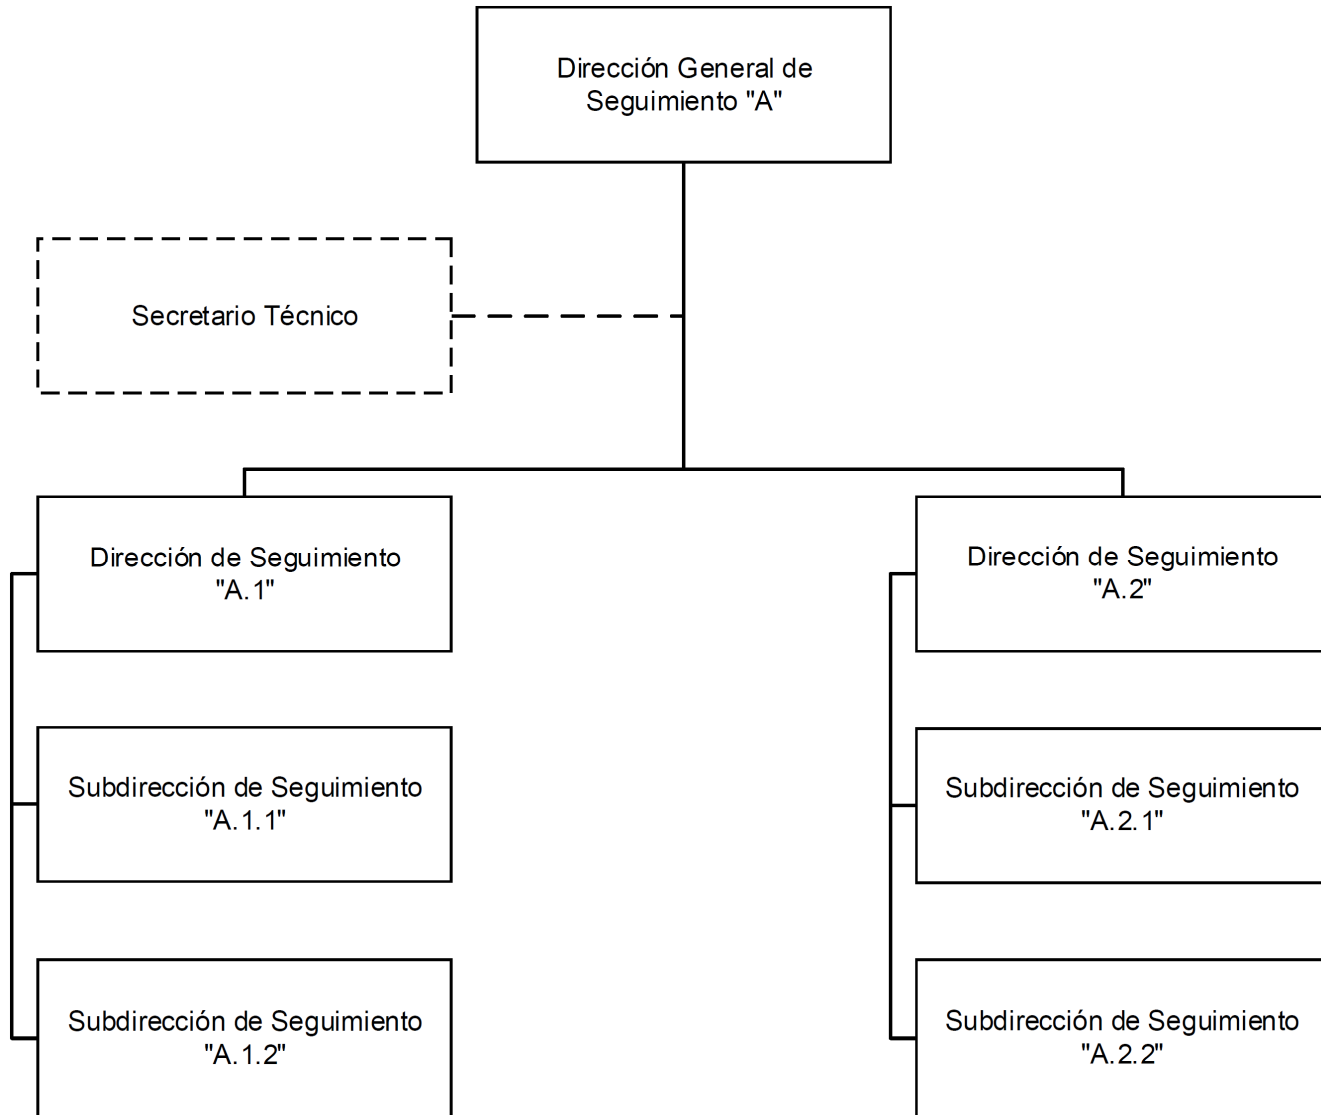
Dirección General de Seguimiento "A"

Secretario Técnico

Dirección de Seguimiento "A.1"

Subdirección de Seguimiento "A.1.1"

Subdirección de Seguimiento "A.1.2"

Dirección de Seguimiento "A.2"

Subdirección de Seguimiento "A.2.1"

Subdirección de Seguimiento "A.2.2"